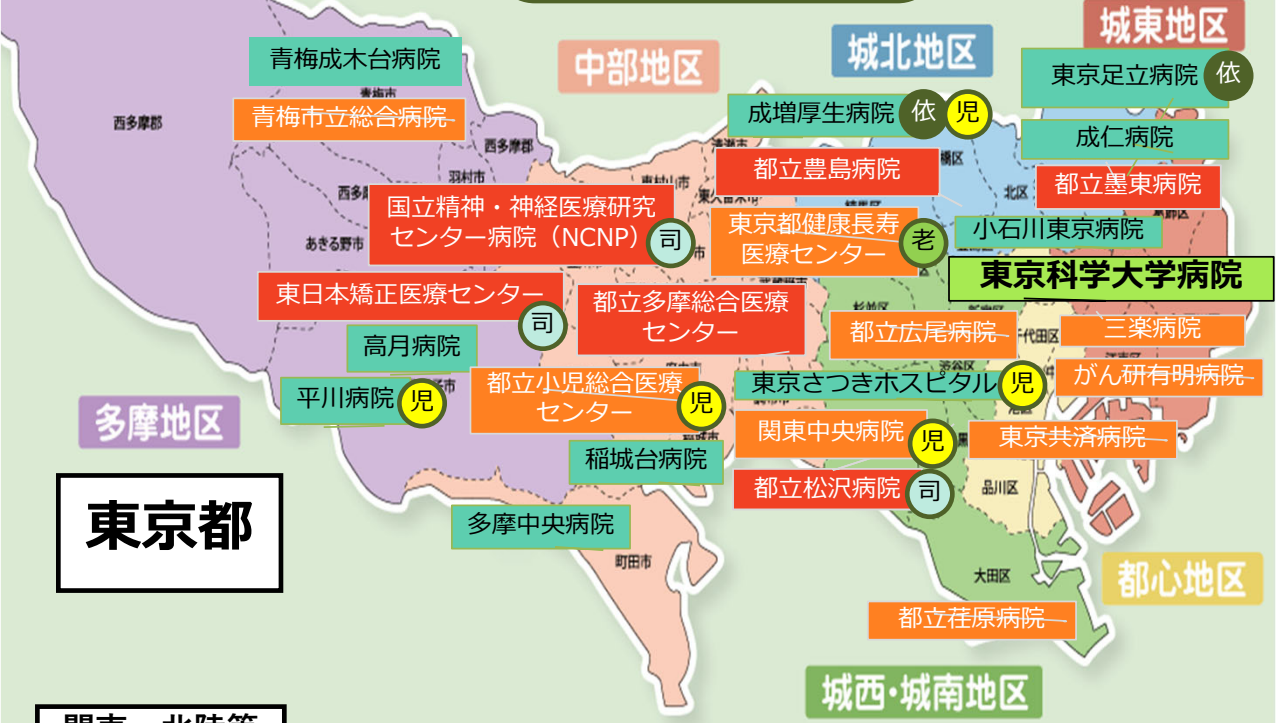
中部地区

城北地区

城東地区

青梅成木台病院

青梅市立総合病院

西多摩郡

西多摩郡

成増厚生病院 依 児

東京足立病院 依

成仁病院

都立豊島病院

都立墨東病院

国立精神・神経医療研究センター病院（NCNP） 司

東京都健康長寿医療センター 老

小石川東京病院

東京科学大学病院

東日本矯正医療センター 司

都立多摩総合医療センター

都立広尾病院

三楽病院

高月病院

平川病院 児

都立小児総合医療センター 児

東京さつきホスピタル 児

がん研有明病院

多摩地区

関東中央病院 児

東京共済病院

稲城台病院

都立松沢病院 司

東京都

多摩中央病院

都心地区

都立荏原病院

城西・城南地区

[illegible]